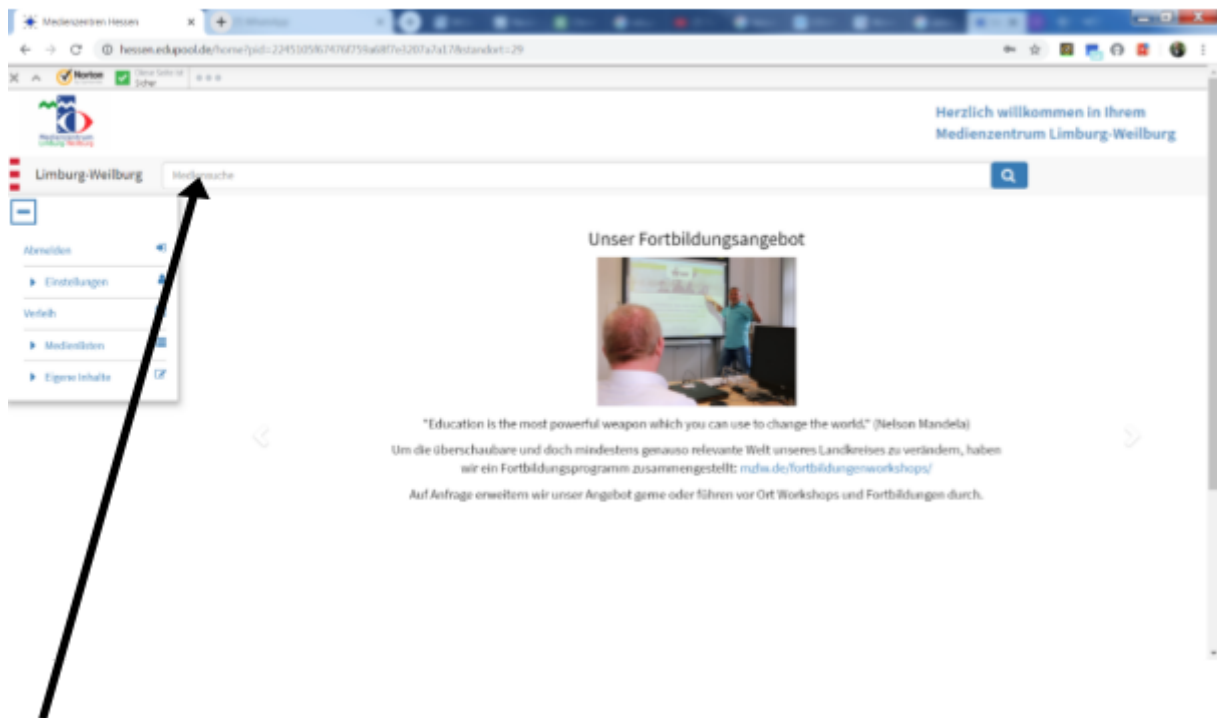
Medienzentren Hessen
hessen.edupool.de/home?pid=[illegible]&standort=29
Norton
Diese Seite ist sicher

Medienzentrum Limburg-Weilburg

Herzlich willkommen in Ihrem Medienzentrum Limburg-Weilburg

Limburg-Weilburg
Mediensuche

Abmelden
Einstellungen
Verleih
Medienlisten
Eigene Inhalte

Unser Fortbildungsangebot

"Education is the most powerful weapon which you can use to change the world." (Nelson Mandela)

Um die überschaubare und doch mindestens genauso relevante Welt unseres Landkreises zu verändern, haben wir ein Fortbildungsprogramm zusammengestellt: mzlw.de/fortbildungenworkshops/

Auf Anfrage erweitern wir unser Angebot gerne oder führen vor Ort Workshops und Fortbildungen durch.